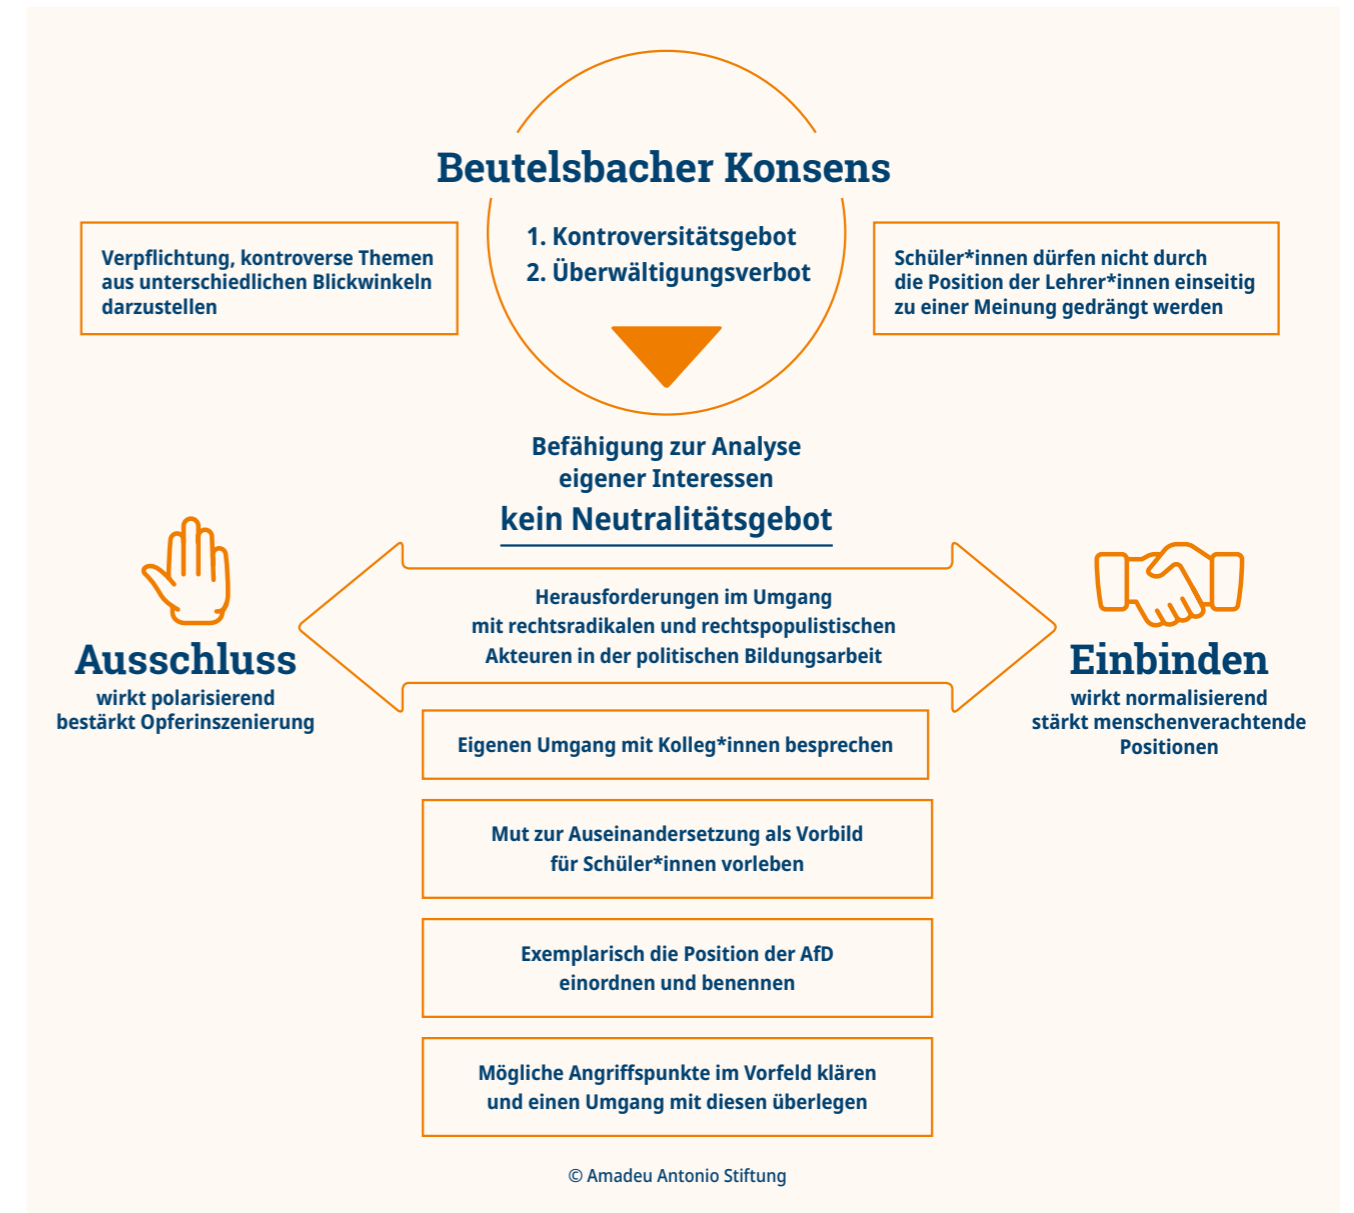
Beutelsbacher Konsens

1. Kontroversitätsgebot
2. Überwältigungsverbot

Verpflichtung, kontroverse Themen aus unterschiedlichen Blickwinkeln darzustellen

Schüler*innen dürfen nicht durch die Position der Lehrer*innen einseitig zu einer Meinung gedrängt werden

Befähigung zur Analyse eigener Interessen

kein Neutralitätsgebot

Ausschluss
wirkt polarisierend
bestärkt Opferinszenierung

Herausforderungen im Umgang mit rechtsradikalen und rechtspopulistischen Akteuren in der politischen Bildungsarbeit

Einbinden
wirkt normalisierend
stärkt menschenverachtende Positionen

Eigenen Umgang mit Kolleg*innen besprechen

Mut zur Auseinandersetzung als Vorbild für Schüler*innen vorleben

Exemplarisch die Position der AfD einordnen und benennen

Mögliche Angriffspunkte im Vorfeld klären und einen Umgang mit diesen überlegen

© Amadeu Antonio Stiftung